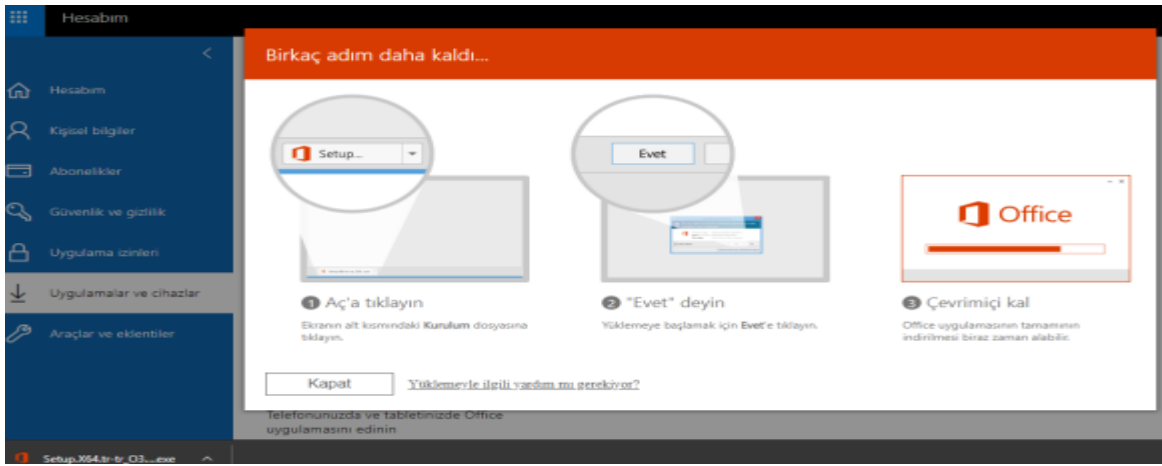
Hesabım

Hesabım
Kişisel bilgiler
Abonelikler
Güvenlik ve gizlilik
Uygulama izinleri
Uygulamalar ve cihazlar
Araçlar ve eklentiler

Birkaç adım daha kaldı...

Setup...
Evet
Office

1 Aç'a tıklayın
Ekranın alt kısmındaki Kurulum dosyasına tıklayın.

2 "Evet" deyin
Yüklemeye başlamak için Evet'e tıklayın.

3 Çevrimiçi kal
Office uygulamasının tamamının indirilmesi biraz zaman alabilir.

Kapat
Yüklemeyle ilgili yardım mı gerekiyor?

Telefonunuzda ve tabletinizde Office uygulamasını edinin

Setup.X64.tr-tr_O3....exe